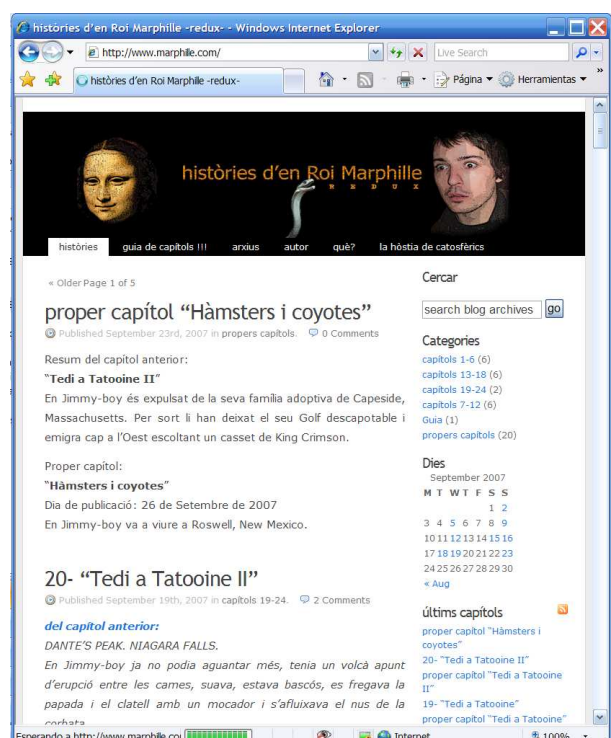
històries d'en Roi Marphille -redux- - Windows Internet Explorer

http://www.marphille.com/

Live Search

històries d'en Roi Marphille -redux-

Página ▼ Herramientas ▼

històries d'en Roi Marphille
R E D U X

històries | guia de capítols !!! | arxius | autor | què? | la hòstia de catosfèrics

« Older Page 1 of 5

proper capítol “Hàmsters i coyotes”

Published September 23rd, 2007 in propers capítols. 0 Comments

Resum del capítol anterior:

“Tedi a Tatooine II”

En Jimmy-boy és expulsat de la seva família adoptiva de Capeside, Massachusetts. Per sort li han deixat el seu Golf descapotable i emigra cap a l'Oest escoltant un casset de King Crimson.

Proper capítol:

“Hàmsters i coyotes”

Dia de publicació: 26 de Setembre de 2007

En Jimmy-boy va a viure a Roswell, New Mexico.

20- “Tedi a Tatooine II”

Published September 19th, 2007 in capítols 19-24. 2 Comments

del capítol anterior:

DANTE'S PEAK. NIAGARA FALLS.

En Jimmy-boy ja no podia aguantar més, tenia un volcà apunt d'erupció entre les cames, suava, estava bascós, es fregava la papada i el clatell amb un mocador i s'afluixava el nus de la corbata

Cercar

search blog archives | go

Categories

capítols 1-6 (6)
capítols 13-18 (6)
capítols 19-24 (2)
capítols 7-12 (6)
Guia (1)
propers capítols (20)

Dies

September 2007

| M | T | W | T | F | S | S |
|---|---|---|---|---|---|---|
| | | | | | 1 | 2 |
| 3 | 4 | 5 | 6 | 7 | 8 | 9 |
| 10 | 11 | 12 | 13 | 14 | 15 | 16 |
| 17 | 18 | 19 | 20 | 21 | 22 | 23 |
| 24 | 25 | 26 | 27 | 28 | 29 | 30 |

« Aug

últims capítols

proper capítol "Hàmsters i coyotes"
20- "Tedi a Tatooine II"
proper capítol "Tedi a Tatooine II"
19- "Tedi a Tatooine"
proper capítol "Tedi a Tatooine"

Esperando a http://www.marphille.co

Internet

100%